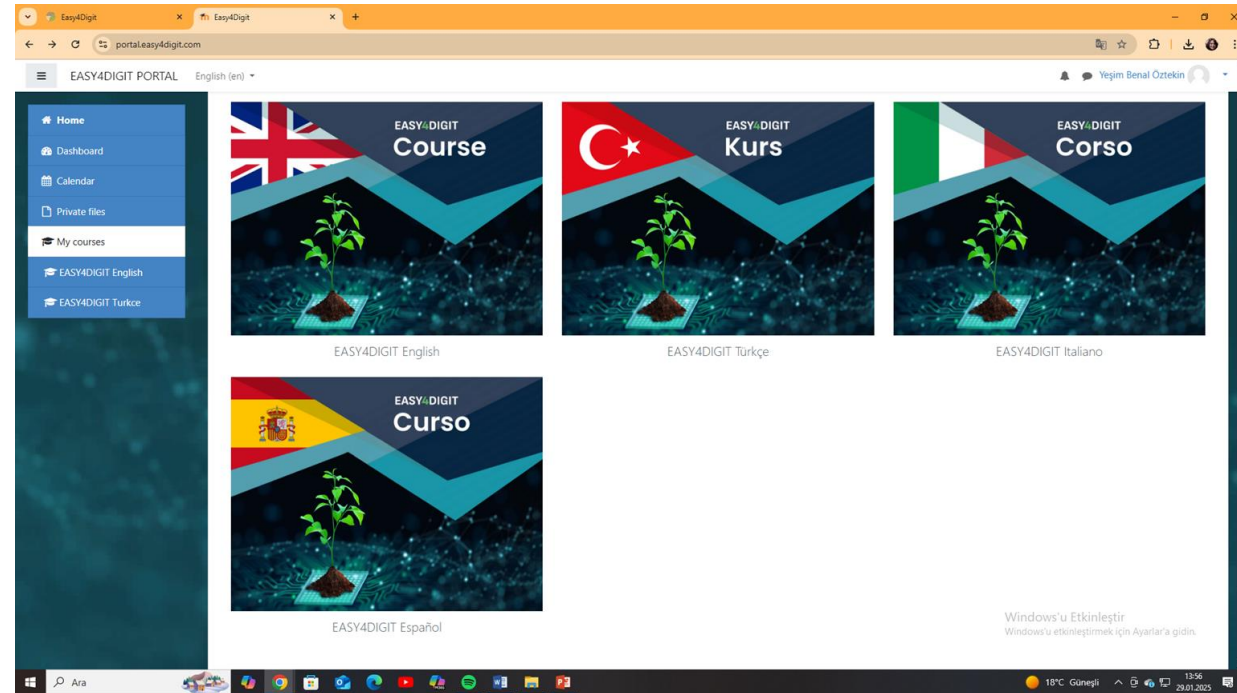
Easy4Digit ×
Easy4Digit ×
+

portal.easy4digit.com

EASY4DIGIT PORTAL English (en)

Yeşim Benal Öztekin

Home
Dashboard
Calendar
Private files
My courses
EASY4DIGIT English
EASY4DIGIT Turkce

EASY4DIGIT
Course

EASY4DIGIT English

EASY4DIGIT
Kurs

EASY4DIGIT Türkçe

EASY4DIGIT
Corso

EASY4DIGIT Italiano

EASY4DIGIT
Curso

EASY4DIGIT Español

Windows'u Etkinleştir
Windows'u etkinleştirmek için Ayarlar'a gidin.

Ara

18°C Güneşli
13:56
29.01.2025